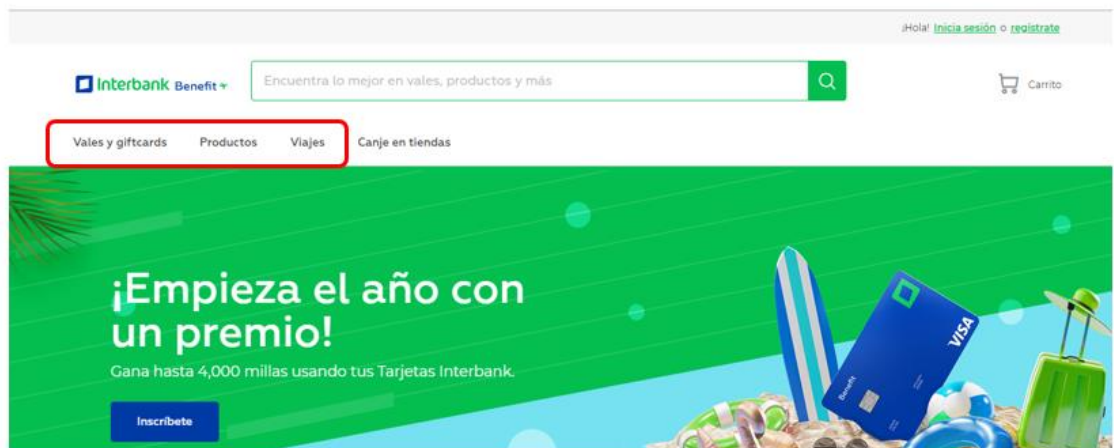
¡Hola! Inicia sesión o regístrate

Interbank Benefit

Encuentra lo mejor en vales, productos y más

Carrito

Vales y giftcards Productos Viajes Canje en tiendas

¡Empieza el año con un premio!

Gana hasta 4,000 millas usando tus Tarjetas Interbank.

Inscríbete

VISA

Benefit